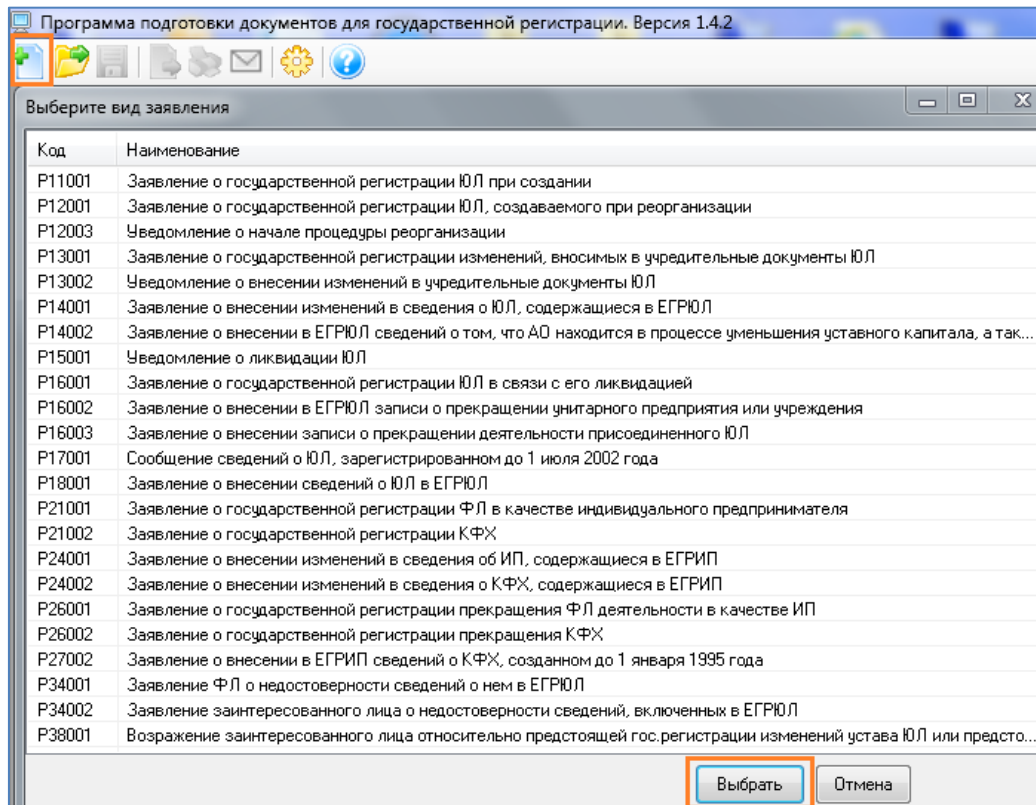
Программа подготовки документов для государственной регистрации. Версия 1.4.2

Выберите вид заявления

| Код | Наименование |
|---|---|
| Р11001 | Заявление о государственной регистрации ЮЛ при создании |
| Р12001 | Заявление о государственной регистрации ЮЛ, создаваемого при реорганизации |
| Р12003 | Уведомление о начале процедуры реорганизации |
| Р13001 | Заявление о государственной регистрации изменений, вносимых в учредительные документы ЮЛ |
| Р13002 | Уведомление о внесении изменений в учредительные документы ЮЛ |
| Р14001 | Заявление о внесении изменений в сведения о ЮЛ, содержащиеся в ЕГРЮЛ |
| Р14002 | Заявление о внесении в ЕГРЮЛ сведений о том, что АО находится в процессе уменьшения уставного капитала, а так... |
| Р15001 | Уведомление о ликвидации ЮЛ |
| Р16001 | Заявление о государственной регистрации ЮЛ в связи с его ликвидацией |
| Р16002 | Заявление о внесении в ЕГРЮЛ записи о прекращении унитарного предприятия или учреждения |
| Р16003 | Заявление о внесении записи о прекращении деятельности присоединенного ЮЛ |
| Р17001 | Сообщение сведений о ЮЛ, зарегистрированном до 1 июля 2002 года |
| Р18001 | Заявление о внесении сведений о ЮЛ в ЕГРЮЛ |
| Р21001 | Заявление о государственной регистрации ФЛ в качестве индивидуального предпринимателя |
| Р21002 | Заявление о государственной регистрации КФХ |
| Р24001 | Заявление о внесении изменений в сведения об ИП, содержащиеся в ЕГРИП |
| Р24002 | Заявление о внесении изменений в сведения о КФХ, содержащиеся в ЕГРИП |
| Р26001 | Заявление о государственной регистрации прекращения ФЛ деятельности в качестве ИП |
| Р26002 | Заявление о государственной регистрации прекращения КФХ |
| Р27002 | Заявление о внесении в ЕГРИП сведений о КФХ, созданном до 1 января 1995 года |
| Р34001 | Заявление ФЛ о недостоверности сведений о нем в ЕГРЮЛ |
| Р34002 | Заявление заинтересованного лица о недостоверности сведений, включенных в ЕГРЮЛ |
| Р38001 | Возражение заинтересованного лица относительно предстоящей гос.регистрации изменений устава ЮЛ или предсто... |

Выбрать | Отмена